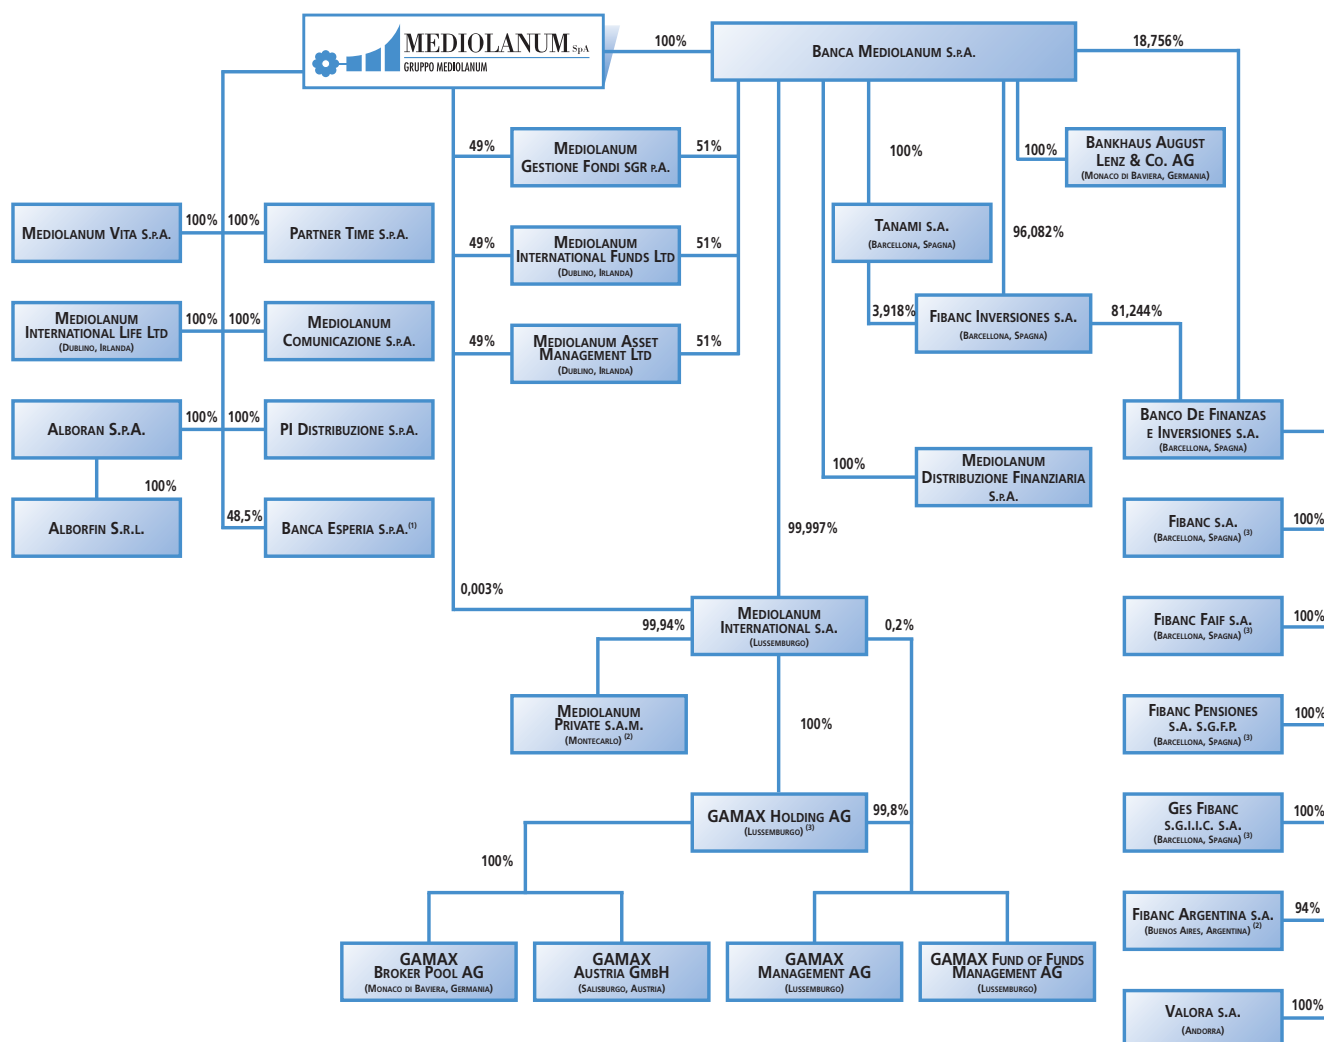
MEDIOLANUM SpA
GRUPPO MEDIOLANUM

100%

BANCA MEDIOLANUM S.P.A.

18,756%

49%
MEDIOLANUM GESTIONE FONDI SGR P.A.
51%

100%

100%
BANKHAUS AUGUST LENZ & CO. AG
(MONACO DI BAVIERA, GERMANIA)

MEDIOLANUM VITA S.P.A.
100%
100%
PARTNER TIME S.P.A.

49%
MEDIOLANUM INTERNATIONAL FUNDS LTD
(DUBLINO, IRLANDA)
51%

TANAMI S.A.
(BARCELLONA, SPAGNA)

96,082%

MEDIOLANUM INTERNATIONAL LIFE LTD
(DUBLINO, IRLANDA)
100%
100%
MEDIOLANUM COMUNICAZIONE S.P.A.

3,918%
FIBANC INVERSIONES S.A.
(BARCELLONA, SPAGNA)
81,244%

49%
MEDIOLANUM ASSET MANAGEMENT LTD
(DUBLINO, IRLANDA)
51%

ALBORAN S.P.A.
100%
100%
PI DISTRIBUZIONE S.P.A.

BANCO DE FINANZAS E INVERSIONES S.A.
(BARCELLONA, SPAGNA)

100%
100%
MEDIOLANUM DISTRIBUZIONE FINANZIARIA S.P.A.

ALBORFIN S.R.L.
48,5%
BANCA ESPERIA S.P.A. (1)

99,997%

FIBANC S.A.
(BARCELLONA, SPAGNA) (3)
100%

0,003%

MEDIOLANUM INTERNATIONAL S.A.
(LUSSEMBURGO)
99,94%
0,2%

FIBANC FAIF S.A.
(BARCELLONA, SPAGNA) (3)
100%

MEDIOLANUM PRIVATE S.A.M.
(MONTECARLO) (2)

100%

FIBANC PENSIONES S.A. S.G.F.P.
(BARCELLONA, SPAGNA) (3)
100%

GAMAX HOLDING AG
(LUSSEMBURGO) (3)
99,8%

GES FIBANC S.G.I.I.C. S.A.
(BARCELLONA, SPAGNA) (3)
100%

100%

FIBANC ARGENTINA S.A.
(BUENOS AIRES, ARGENTINA) (2)
94%

GAMAX BROKER POOL AG
(MONACO DI BAVIERA, GERMANIA)

GAMAX AUSTRIA GMBH
(SALISBURGO, AUSTRIA)

GAMAX MANAGEMENT AG
(LUSSEMBURGO)

GAMAX FUND OF FUNDS MANAGEMENT AG
(LUSSEMBURGO)

VALORA S.A.
(ANDORRA)
100%